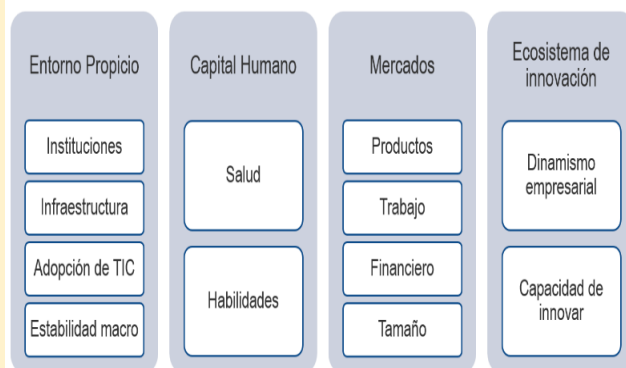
Entorno Propicio

Instituciones

Infraestructura

Adopción de TIC

Estabilidad macro

Capital Humano

Salud

Habilidades

Mercados

Productos

Trabajo

Financiero

Tamaño

Ecosistema de innovación

Dinamismo empresarial

Capacidad de innovar